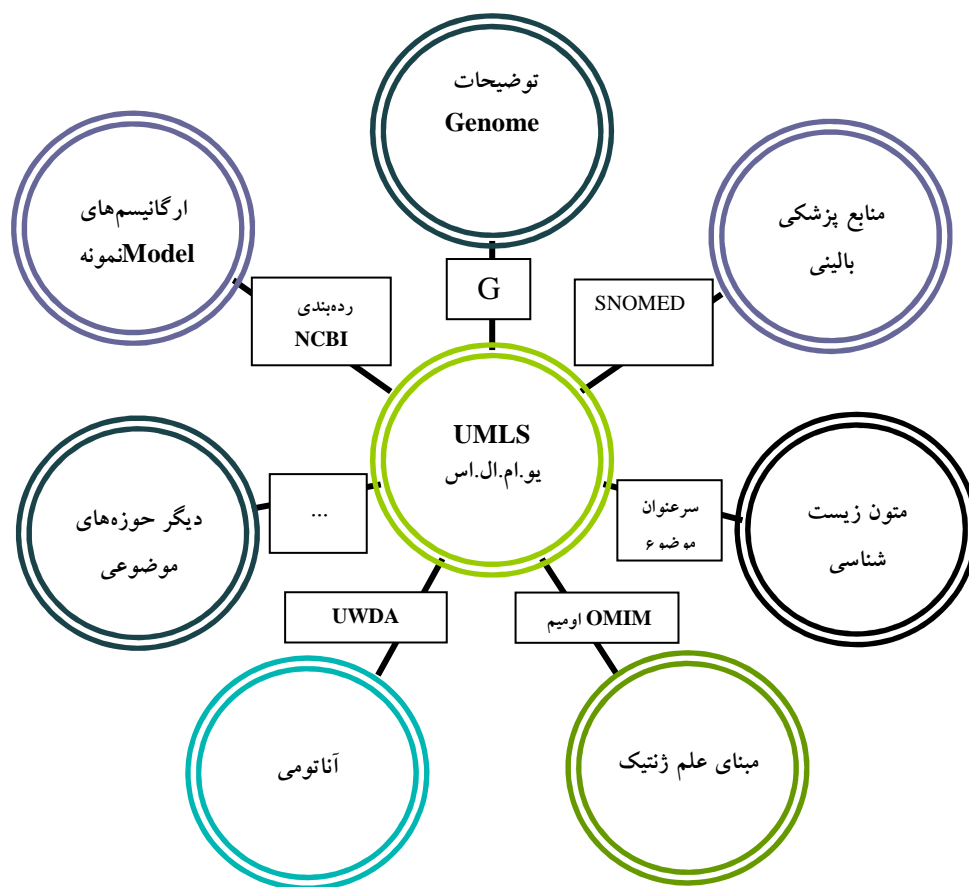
توضیحات
Genome

ارگانیسم‌های
Modelنمونه

منابع پزشکی
بالینی

رده‌بندی
NCBI

G

SNOMED

UMLS
یو.ام.ال.اس

دیگر حوزه‌های
موضوعی

...

سرعنوان
موضوع

متون زیست
شناسی

UWDA

OMIM اومیم

آناتومی

مبنای علم ژنتیک